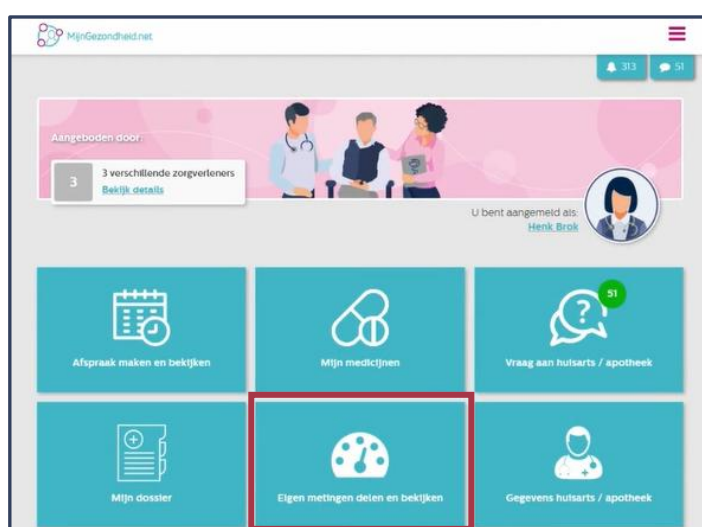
MijnGezondheid.net

313
51

Aangeboden door

3
3 verschillende zorgverleners
Bekijk details

U bent aangemeld als:
Henk Brok

Afspraak maken en bekijken

Mijn medicijnen

51
Vraag aan huisarts / apotheek

Mijn dossier

Eigen metingen delen en bekijken

Gegevens huisarts / apotheek